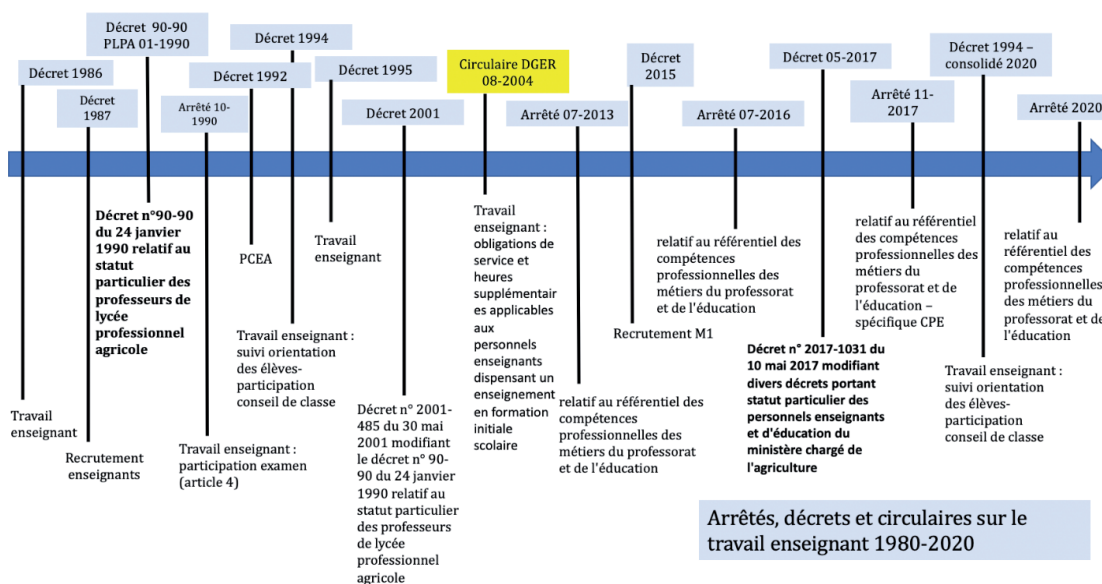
Décret 1986

Décret 1987

Décret 90-90 PLPA 01-1990

Arrêté 10-1990

Décret 1992

Décret 1994

Décret 1995

Décret 2001

Circulaire DGER 08-2004

Arrêté 07-2013

Décret 2015

Arrêté 07-2016

Décret 05-2017

Arrêté 11-2017

Décret 1994 – consolidé 2020

Arrêté 2020

Travail enseignant

Recrutement enseignants

Décret n°90-90 du 24 janvier 1990 relatif au statut particulier des professeurs de lycée professionnel agricole

Travail enseignant : participation examen (article 4)

PCEA

Travail enseignant : suivi orientation des élèves-participation conseil de classe

Travail enseignant

Décret n° 2001-485 du 30 mai 2001 modifiant le décret n° 90-90 du 24 janvier 1990 relatif au statut particulier des professeurs de lycée professionnel agricole

Travail enseignant : obligations de service et heures supplémentaires applicables aux personnels enseignants dispensant un enseignement en formation initiale scolaire

relatif au référentiel des compétences professionnelles des métiers du professorat et de l'éducation

Recrutement M1

relatif au référentiel des compétences professionnelles des métiers du professorat et de l'éducation

Décret n° 2017-1031 du 10 mai 2017 modifiant divers décrets portant statut particulier des personnels enseignants et d'éducation du ministère chargé de l'agriculture

relatif au référentiel des compétences professionnelles des métiers du professorat et de l'éducation – spécifique CPE

Travail enseignant : suivi orientation des élèves-participation conseil de classe

relatif au référentiel des compétences professionnelles des métiers du professorat et de l'éducation

Arrêtés, décrets et circulaires sur le travail enseignant 1980-2020